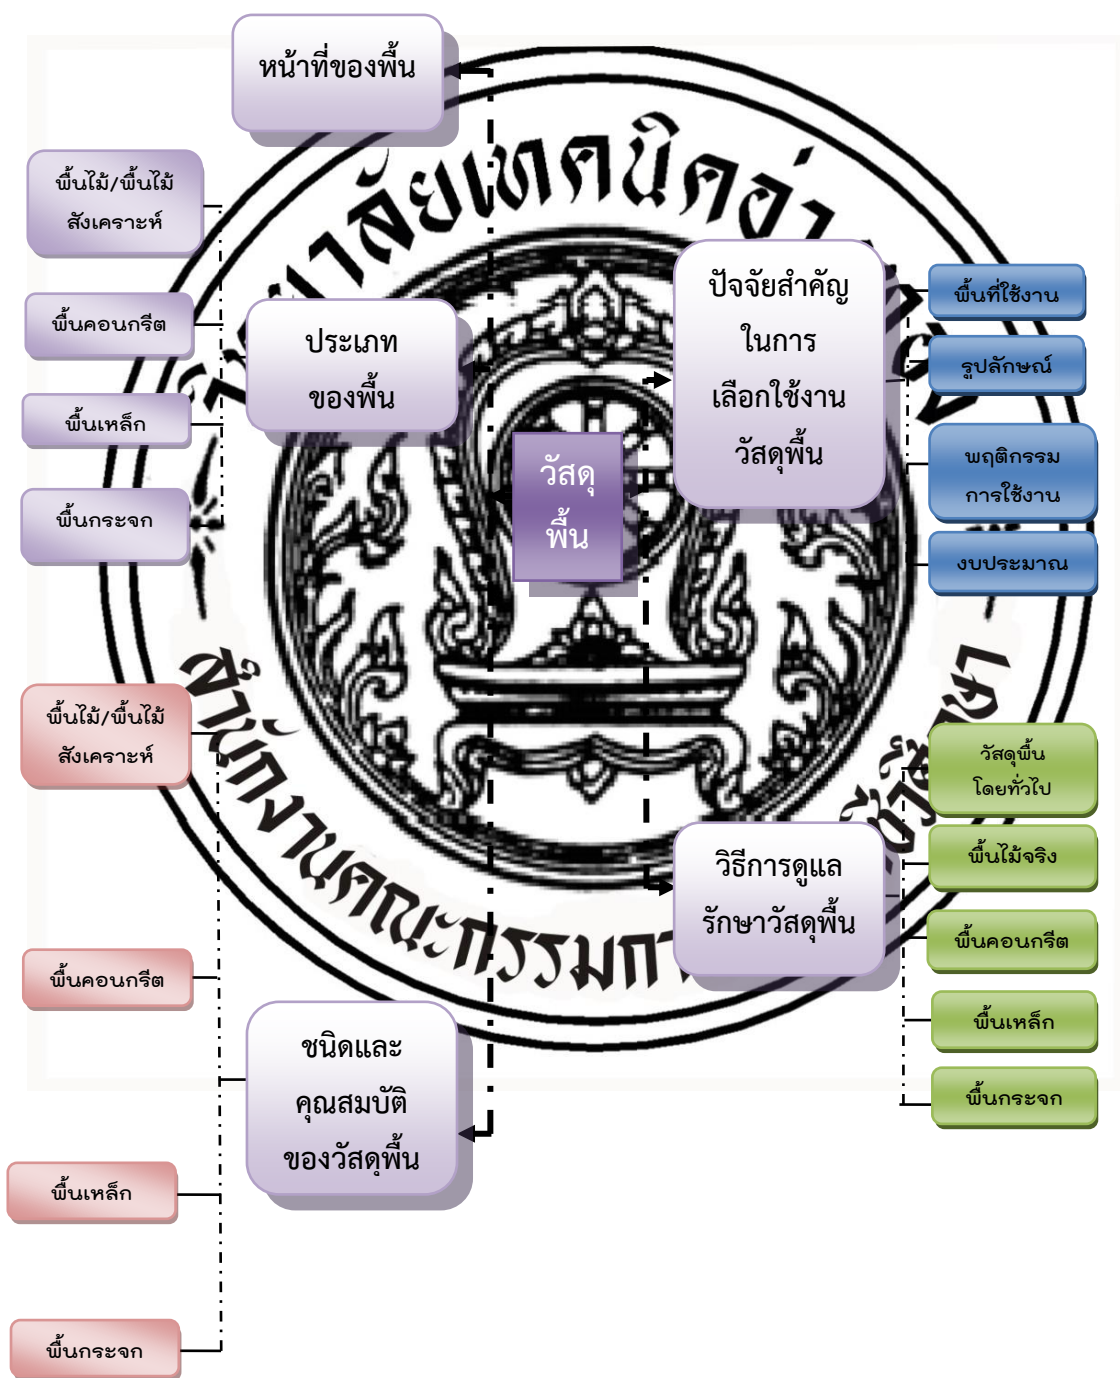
หน้าที่ของพื้น

พื้นไม้/พื้นไม้สังเคราะห์

พื้นคอนกรีต

พื้นเหล็ก

พื้นกระจก

ประเภทของพื้น

วัสดุพื้น

ปัจจัยสำคัญในการเลือกใช้งานวัสดุพื้น

พื้นที่ใช้งาน

รูปลักษณ์

พฤติกรรมการใช้งาน

งบประมาณ

วิทยาลัยเทคนิคอ่าง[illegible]

สำนักงานคณะกรรมการ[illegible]

พื้นไม้/พื้นไม้สังเคราะห์

วัสดุพื้นโดยทั่วไป

พื้นไม้จริง

วิธีการดูแลรักษาวัสดุพื้น

พื้นคอนกรีต

พื้นคอนกรีต

ชนิดและคุณสมบัติของวัสดุพื้น

พื้นเหล็ก

พื้นกระจก

พื้นเหล็ก

พื้นกระจก